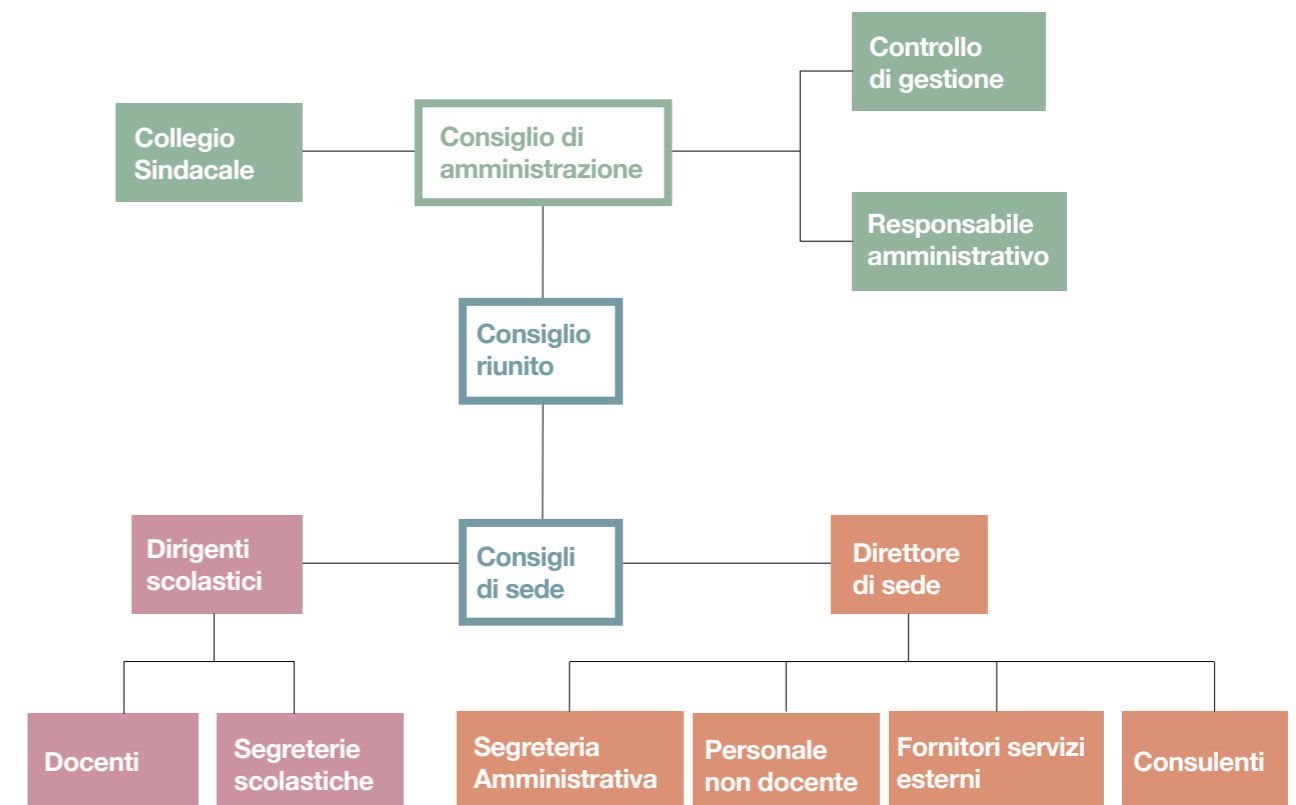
Controllo di gestione

Collegio Sindacale

Consiglio di amministrazione

Responsabile amministrativo

Consiglio riunito

Dirigenti scolastici

Consigli di sede

Direttore di sede

Docenti

Segreterie scolastiche

Segreteria Amministrativa

Personale non docente

Fornitori servizi esterni

Consulenti